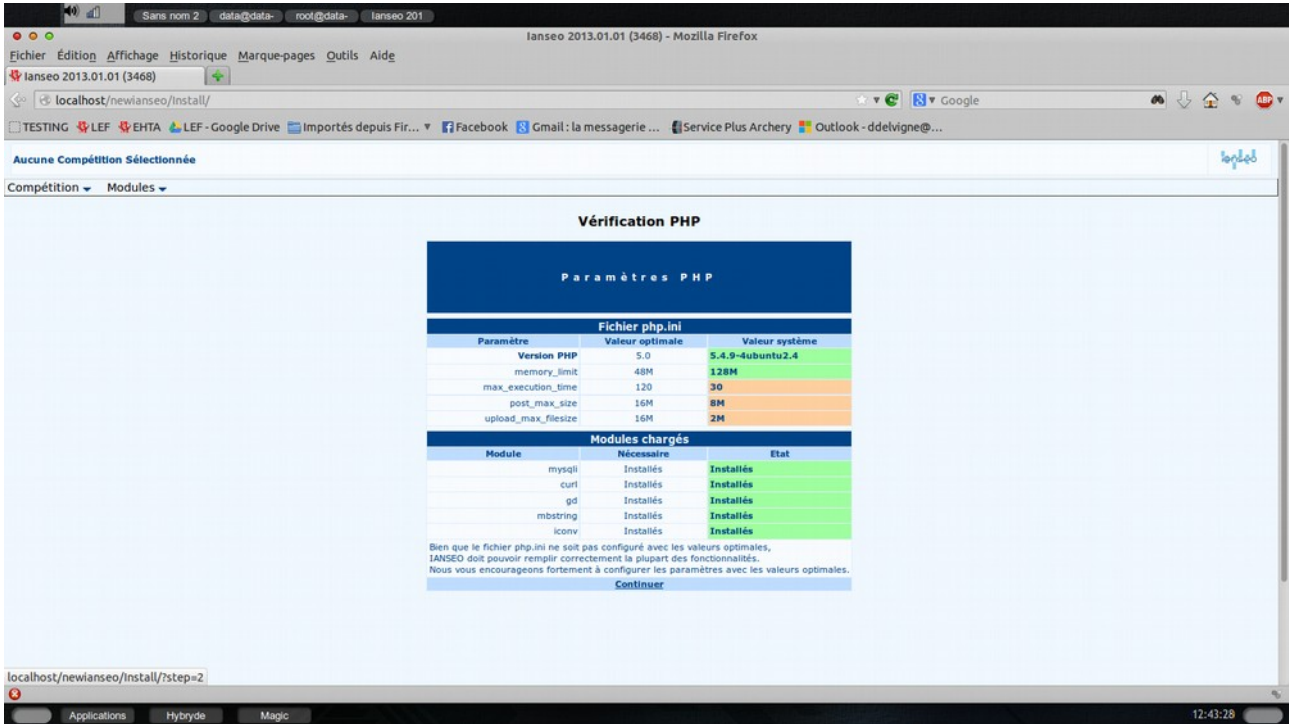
Sans nom 2 | data@data- | root@data- | Ianseo 201

Ianseo 2013.01.01 (3468) - Mozilla Firefox

Fichier Édition Affichage Historique Marque-pages Outils Aide

Ianseo 2013.01.01 (3468)

localhost/newianseo/Install/

Google

TESTING LEF EHTA LEF - Google Drive Importés depuis Fir... Facebook Gmail : la messagerie ... Service Plus Archery Outlook - ddelvigne@...

Aucune Compétition Sélectionnée

Compétition Modules

Vérification PHP

Paramètres PHP

Fichier php.ini

| Paramètre | Valeur optimale | Valeur système |
|---|---|---|
| Version PHP | 5.0 | 5.4.9-4ubuntu2.4 |
| memory_limit | 48M | 128M |
| max_execution_time | 120 | 30 |
| post_max_size | 16M | 8M |
| upload_max_filesize | 16M | 2M |

Modules chargés

| Module | Nécessaire | Etat |
|---|---|---|
| mysqli | Installés | Installés |
| curl | Installés | Installés |
| gd | Installés | Installés |
| mbstring | Installés | Installés |
| iconv | Installés | Installés |

Bien que le fichier php.ini ne soit pas configuré avec les valeurs optimales, IANSEO doit pouvoir remplir correctement la plupart des fonctionnalités. Nous vous encourageons fortement à configurer les paramètres avec les valeurs optimales.

Continuer

localhost/newianseo/Install/?step=2

Applications | Hybryde | Magic

12:43:28